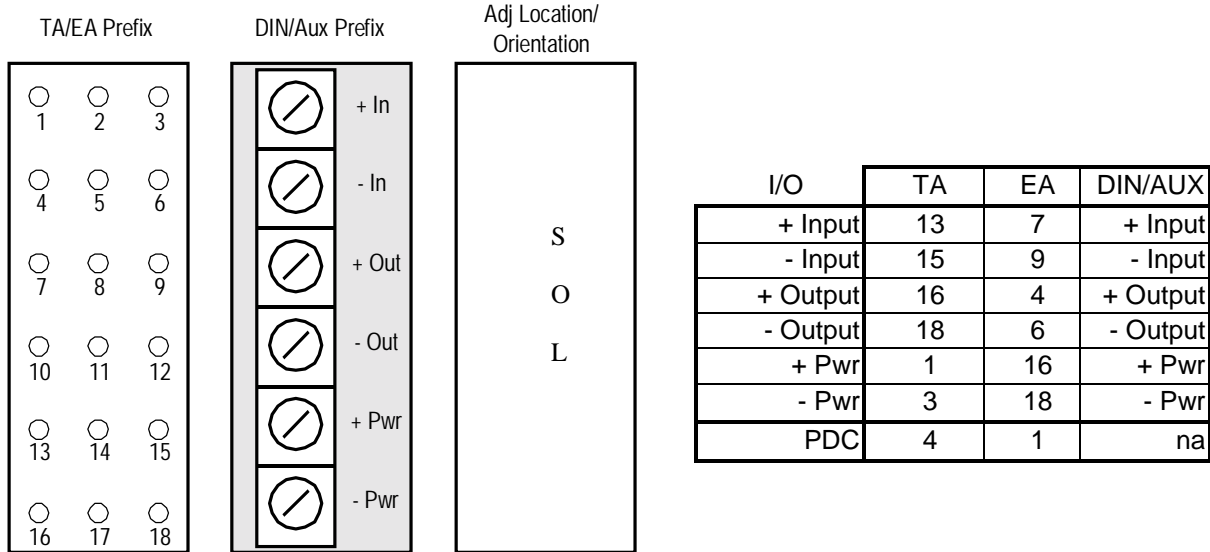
TA/EA Prefix

1 2 3
4 5 6
7 8 9
10 11 12
13 14 15
16 17 18

DIN/Aux Prefix

+ In
- In
+ Out
- Out
+ Pwr
- Pwr

Adj Location/ Orientation

S
O
L

| I/O | TA | EA | DIN/AUX |
|---|---|---|---|
| + Input | 13 | 7 | + Input |
| - Input | 15 | 9 | - Input |
| + Output | 16 | 4 | + Output |
| - Output | 18 | 6 | - Output |
| + Pwr | 1 | 16 | + Pwr |
| - Pwr | 3 | 18 | - Pwr |
| PDC | 4 | 1 | na |